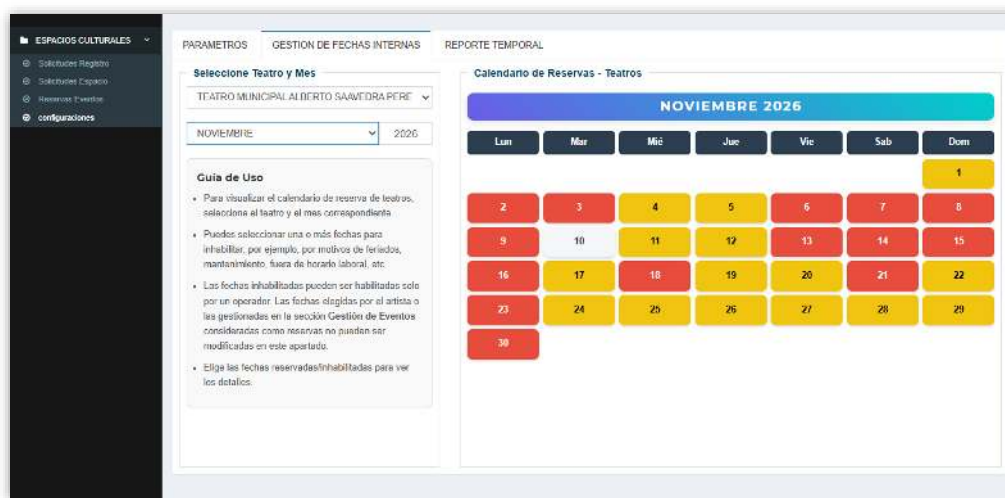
ESPACIOS CULTURALES
Solicitudes Registro
Solicitudes Espacio
Reservas Eventos
configuraciones

PARAMETROS
GESTION DE FECHAS INTERNAS
REPORTE TEMPORAL

Seleccione Teatro y Mes
TEATRO MUNICIPAL ALBERTO SAAVEDRA PERE
NOVIEMBRE
2026

Guía de Uso
• Para visualizar el calendario de reserva de teatros, selecciona el teatro y el mes correspondiente.
• Puedes seleccionar una o más fechas para inhabilitar, por ejemplo, por motivos de feriados, mantenimiento, fuera de horario laboral, etc.
• Las fechas inhabilitadas pueden ser habilitadas solo por un operador. Las fechas elegidas por el artista o las gestionadas en la sección Gestión de Eventos consideradas como reservas no pueden ser modificadas en este apartado.
• Elige las fechas reservadas/inhabilitadas para ver los detalles.

Calendario de Reservas - Teatros
NOVIEMBRE 2026

| Lun | Mar | Mié | Jue | Vie | Sab | Dom |
|---|---|---|---|---|---|---|
| | | | | | | 1 |
| 2 | 3 | 4 | 5 | 6 | 7 | 8 |
| 9 | 10 | 11 | 12 | 13 | 14 | 15 |
| 16 | 17 | 18 | 19 | 20 | 21 | 22 |
| 23 | 24 | 25 | 26 | 27 | 28 | 29 |
| 30 | | | | | | |